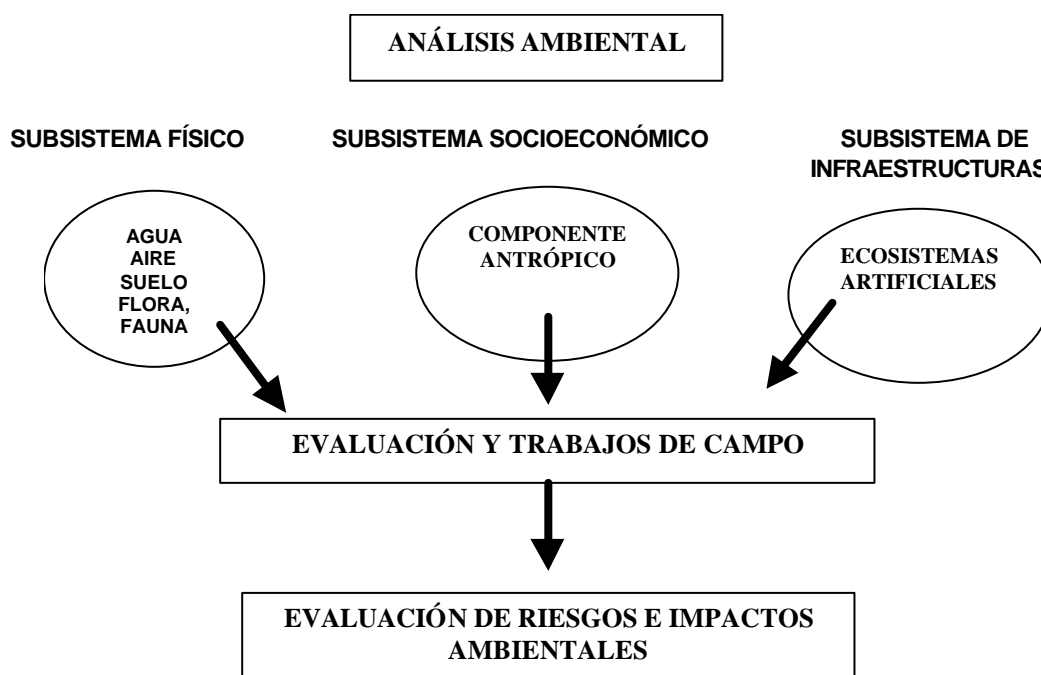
ANÁLISIS AMBIENTAL

SUBSISTEMA FÍSICO

SUBSISTEMA SOCIOECONÓMICO

SUBSISTEMA DE INFRAESTRUCTURAS

AGUA
AIRE
SUELO
FLORA,
FAUNA

COMPONENTE ANTRÓPICO

ECOSISTEMAS ARTIFICIALES

EVALUACIÓN Y TRABAJOS DE CAMPO

EVALUACIÓN DE RIESGOS E IMPACTOS AMBIENTALES